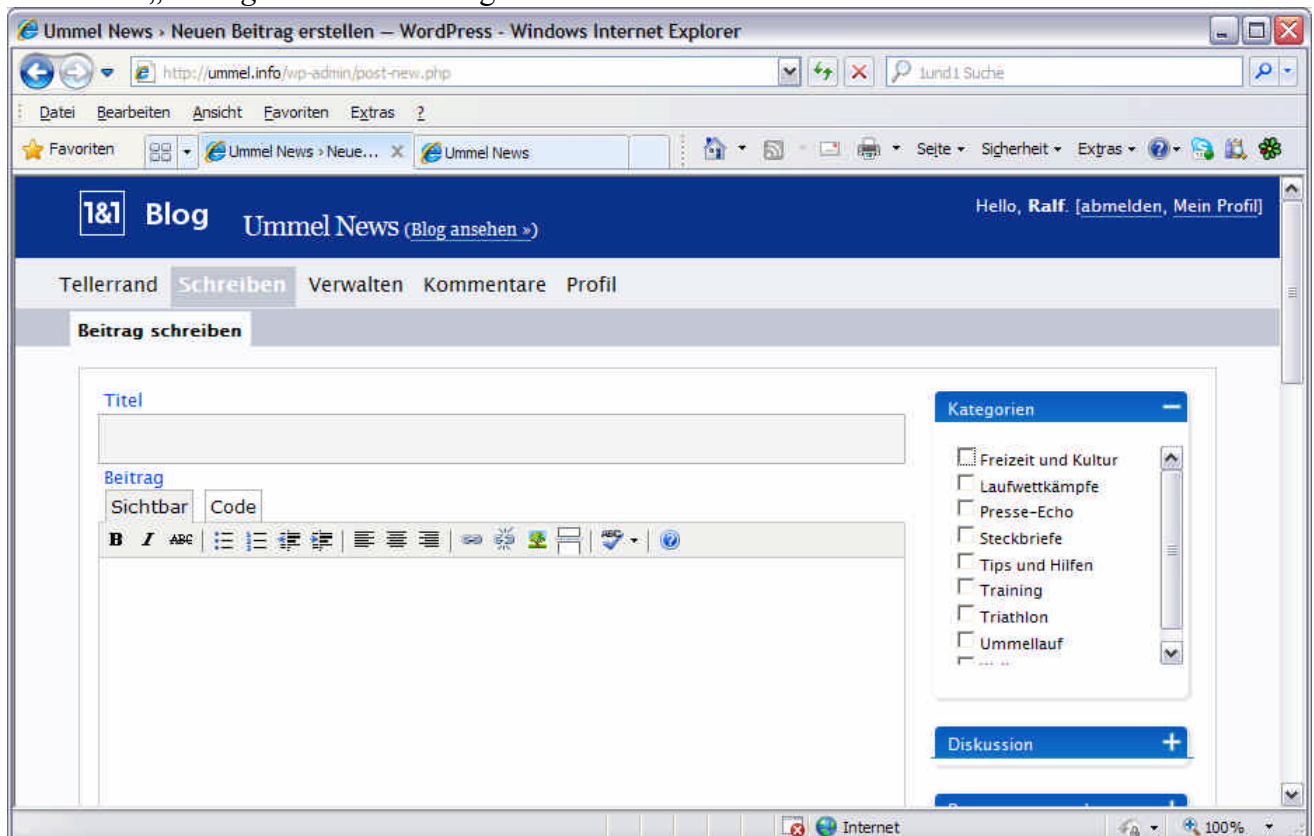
Ummel News › Neuen Beitrag erstellen — WordPress - Windows Internet Explorer

http://ummel.info/wp-admin/post-new.php

1und1 Suche

Datei Bearbeiten Ansicht Favoriten Extras ?

Favoriten

Ummel News › Neue...

Ummel News

Seite Sicherheit Extras

1&1 Blog Ummel News (Blog ansehen »)

Hello, Ralf. [abmelden, Mein Profil]

Tellerrand Schreiben Verwalten Kommentare Profil

Beitrag schreiben

Titel

Beitrag

Sichtbar Code

Kategorien

Freizeit und Kultur
Laufwettkämpfe
Presse-Echo
Steckbriefe
Tips und Hilfen
Training
Triathlon
Ummellauf

Diskussion

Internet

100%